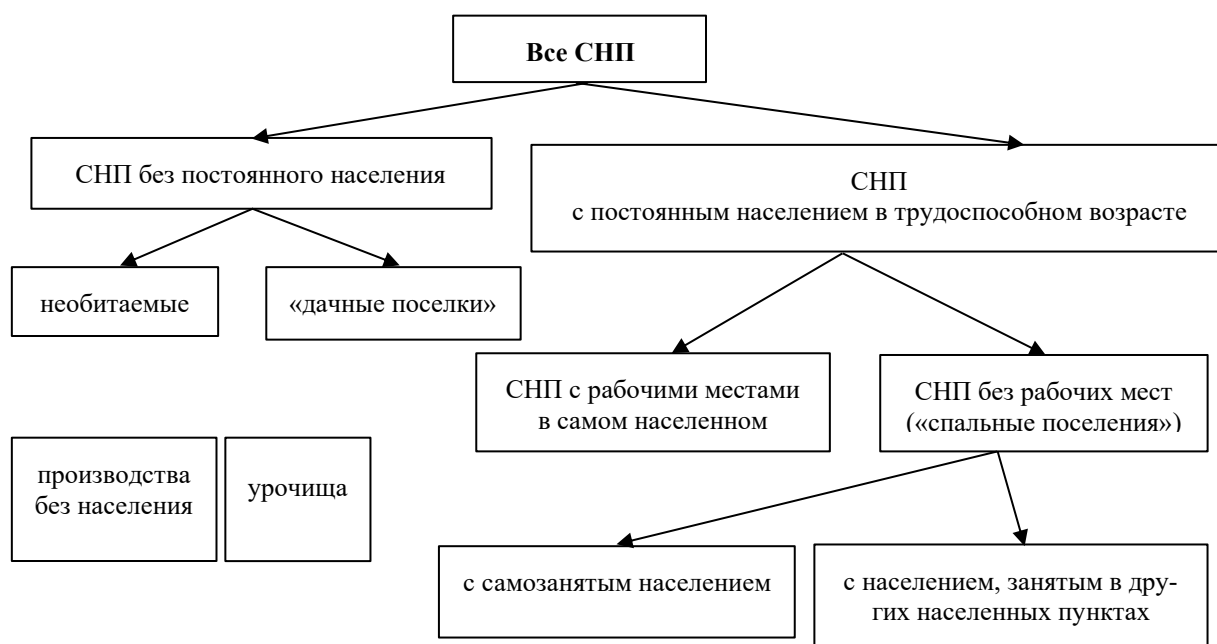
Все СНП

СНП без постоянного населения

СНП с постоянным населением в трудоспособном возрасте

необитаемые

«дачные поселки»

СНП с рабочими местами в самом населенном

СНП без рабочих мест («спальные поселения»)

производства без населения

урочища

с самозанятым населением

с населением, занятым в других населенных пунктах